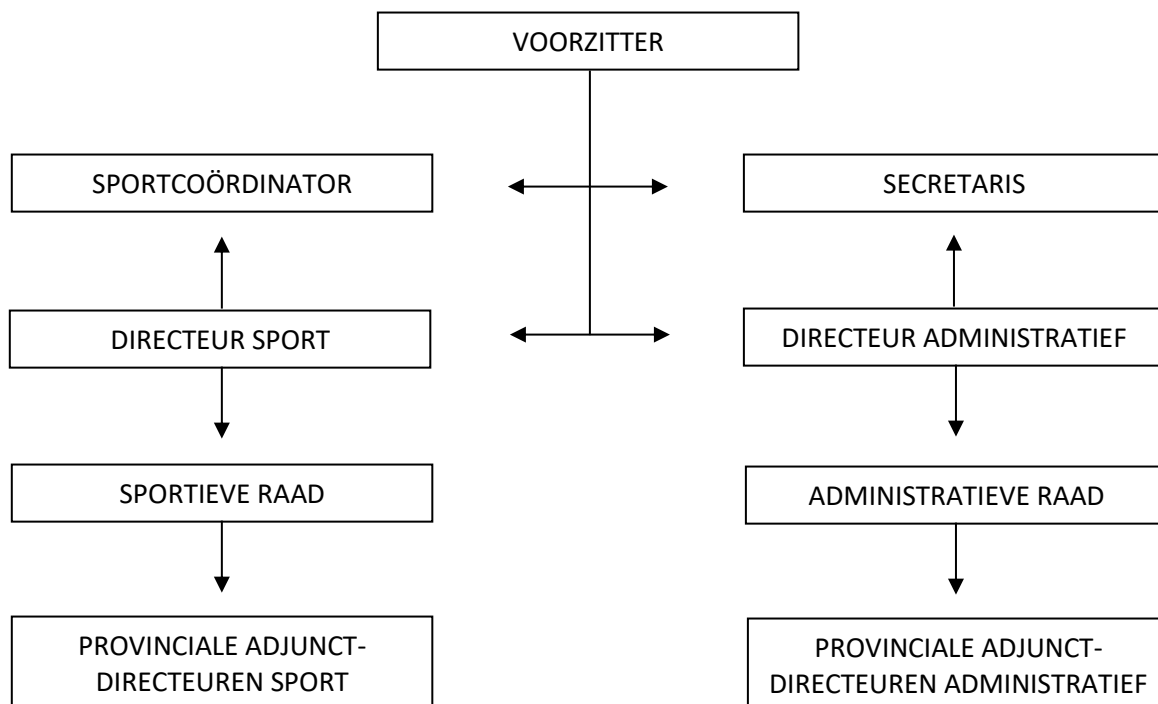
VOORZITTER

SPORTCOÖRDINATOR

SECRETARIS

DIRECTEUR SPORT

DIRECTEUR ADMINISTRATIEF

SPORTIEVE RAAD

ADMINISTRATIEVE RAAD

PROVINCIALE ADJUNCT-DIRECTEUREN SPORT

PROVINCIALE ADJUNCT-DIRECTEUREN ADMINISTRATIEF